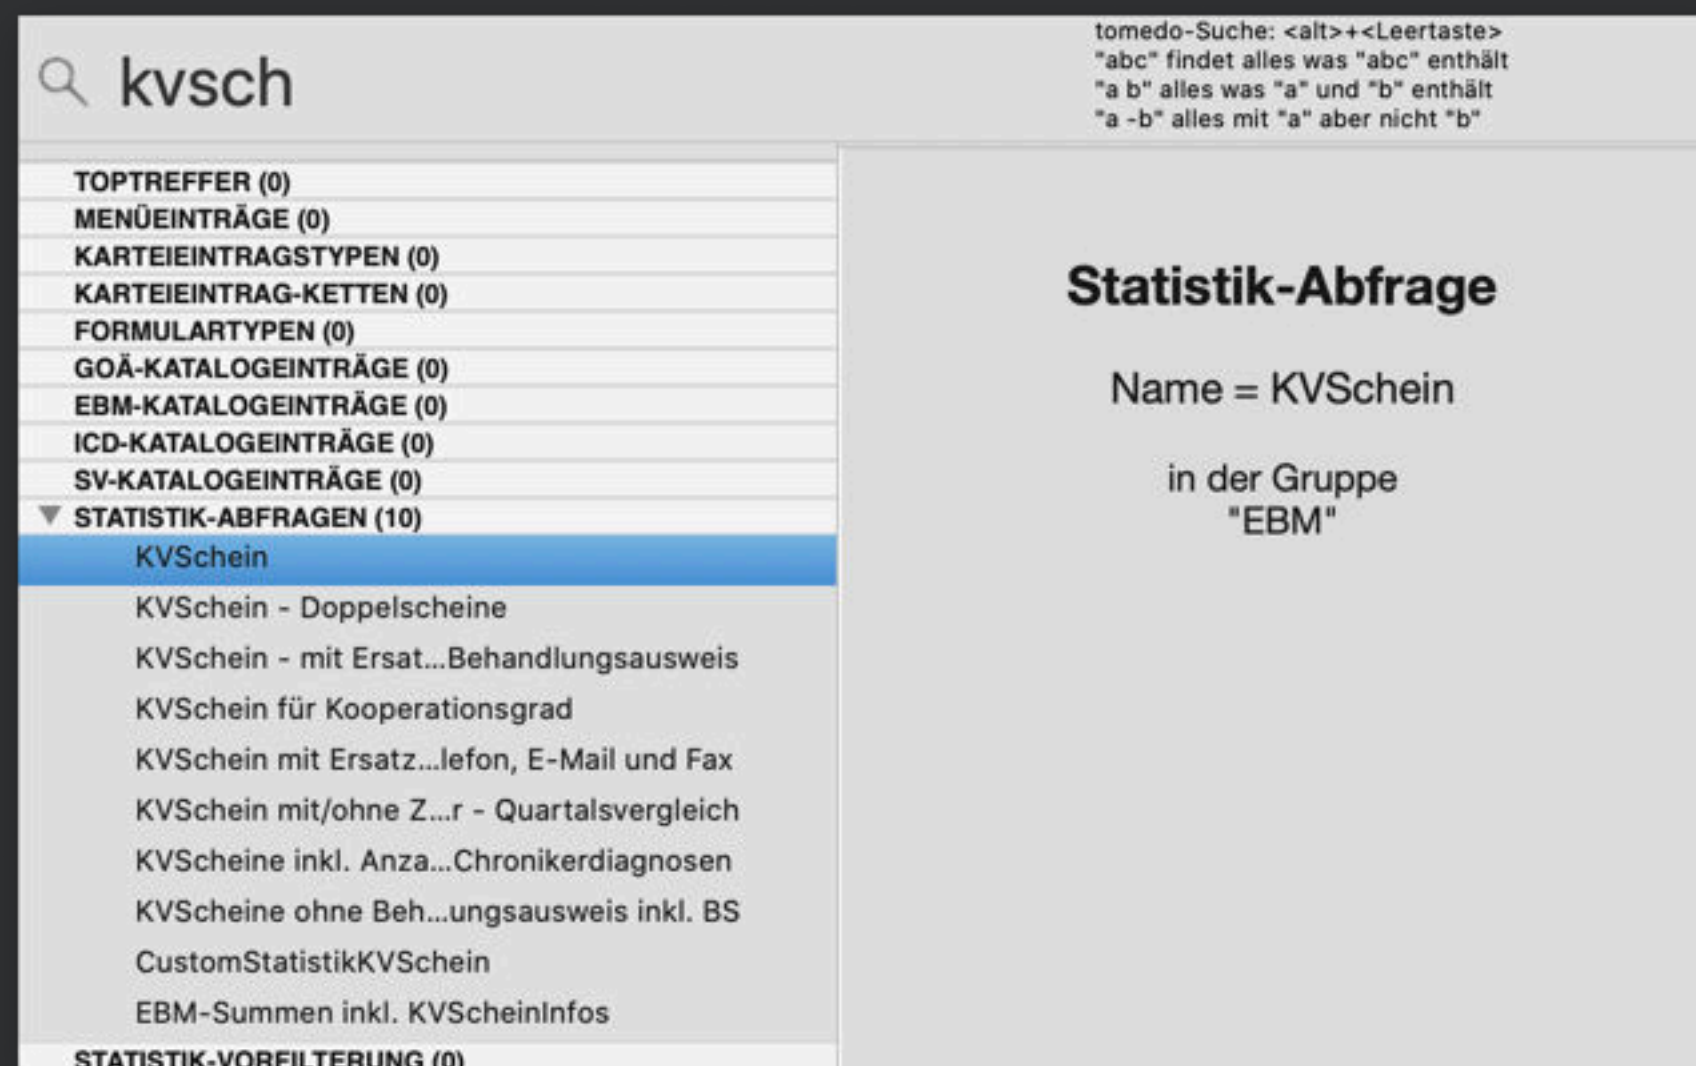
kvsch

tomedo-Suche: <alt>+<Leertaste>
"abc" findet alles was "abc" enthält
"a b" alles was "a" und "b" enthält
"a -b" alles mit "a" aber nicht "b"

TOPTREFFER (0)
MENÜEINTRÄGE (0)
KARTEIEINTRAGSTYPEN (0)
KARTEIEINTRAG-KETTEN (0)
FORMULARTYPEN (0)
GOÄ-KATALOGEINTRÄGE (0)
EBM-KATALOGEINTRÄGE (0)
ICD-KATALOGEINTRÄGE (0)
SV-KATALOGEINTRÄGE (0)
STATISTIK-ABFRAGEN (10)
KVSchein
KVSchein - Doppelscheine
KVSchein - mit Ersat...Behandlungsausweis
KVSchein für Kooperationsgrad
KVSchein mit Ersatz...lefon, E-Mail und Fax
KVSchein mit/ohne Z...r - Quartalsvergleich
KVScheine inkl. Anza...Chronikerdiagnosen
KVScheine ohne Beh...ungsausweis inkl. BS
CustomStatistikKVSchein
EBM-Summen inkl. KVScheinInfos
STATISTIK-VORFILTERUNG (0)

Statistik-Abfrage

Name = KVSchein

in der Gruppe
"EBM"